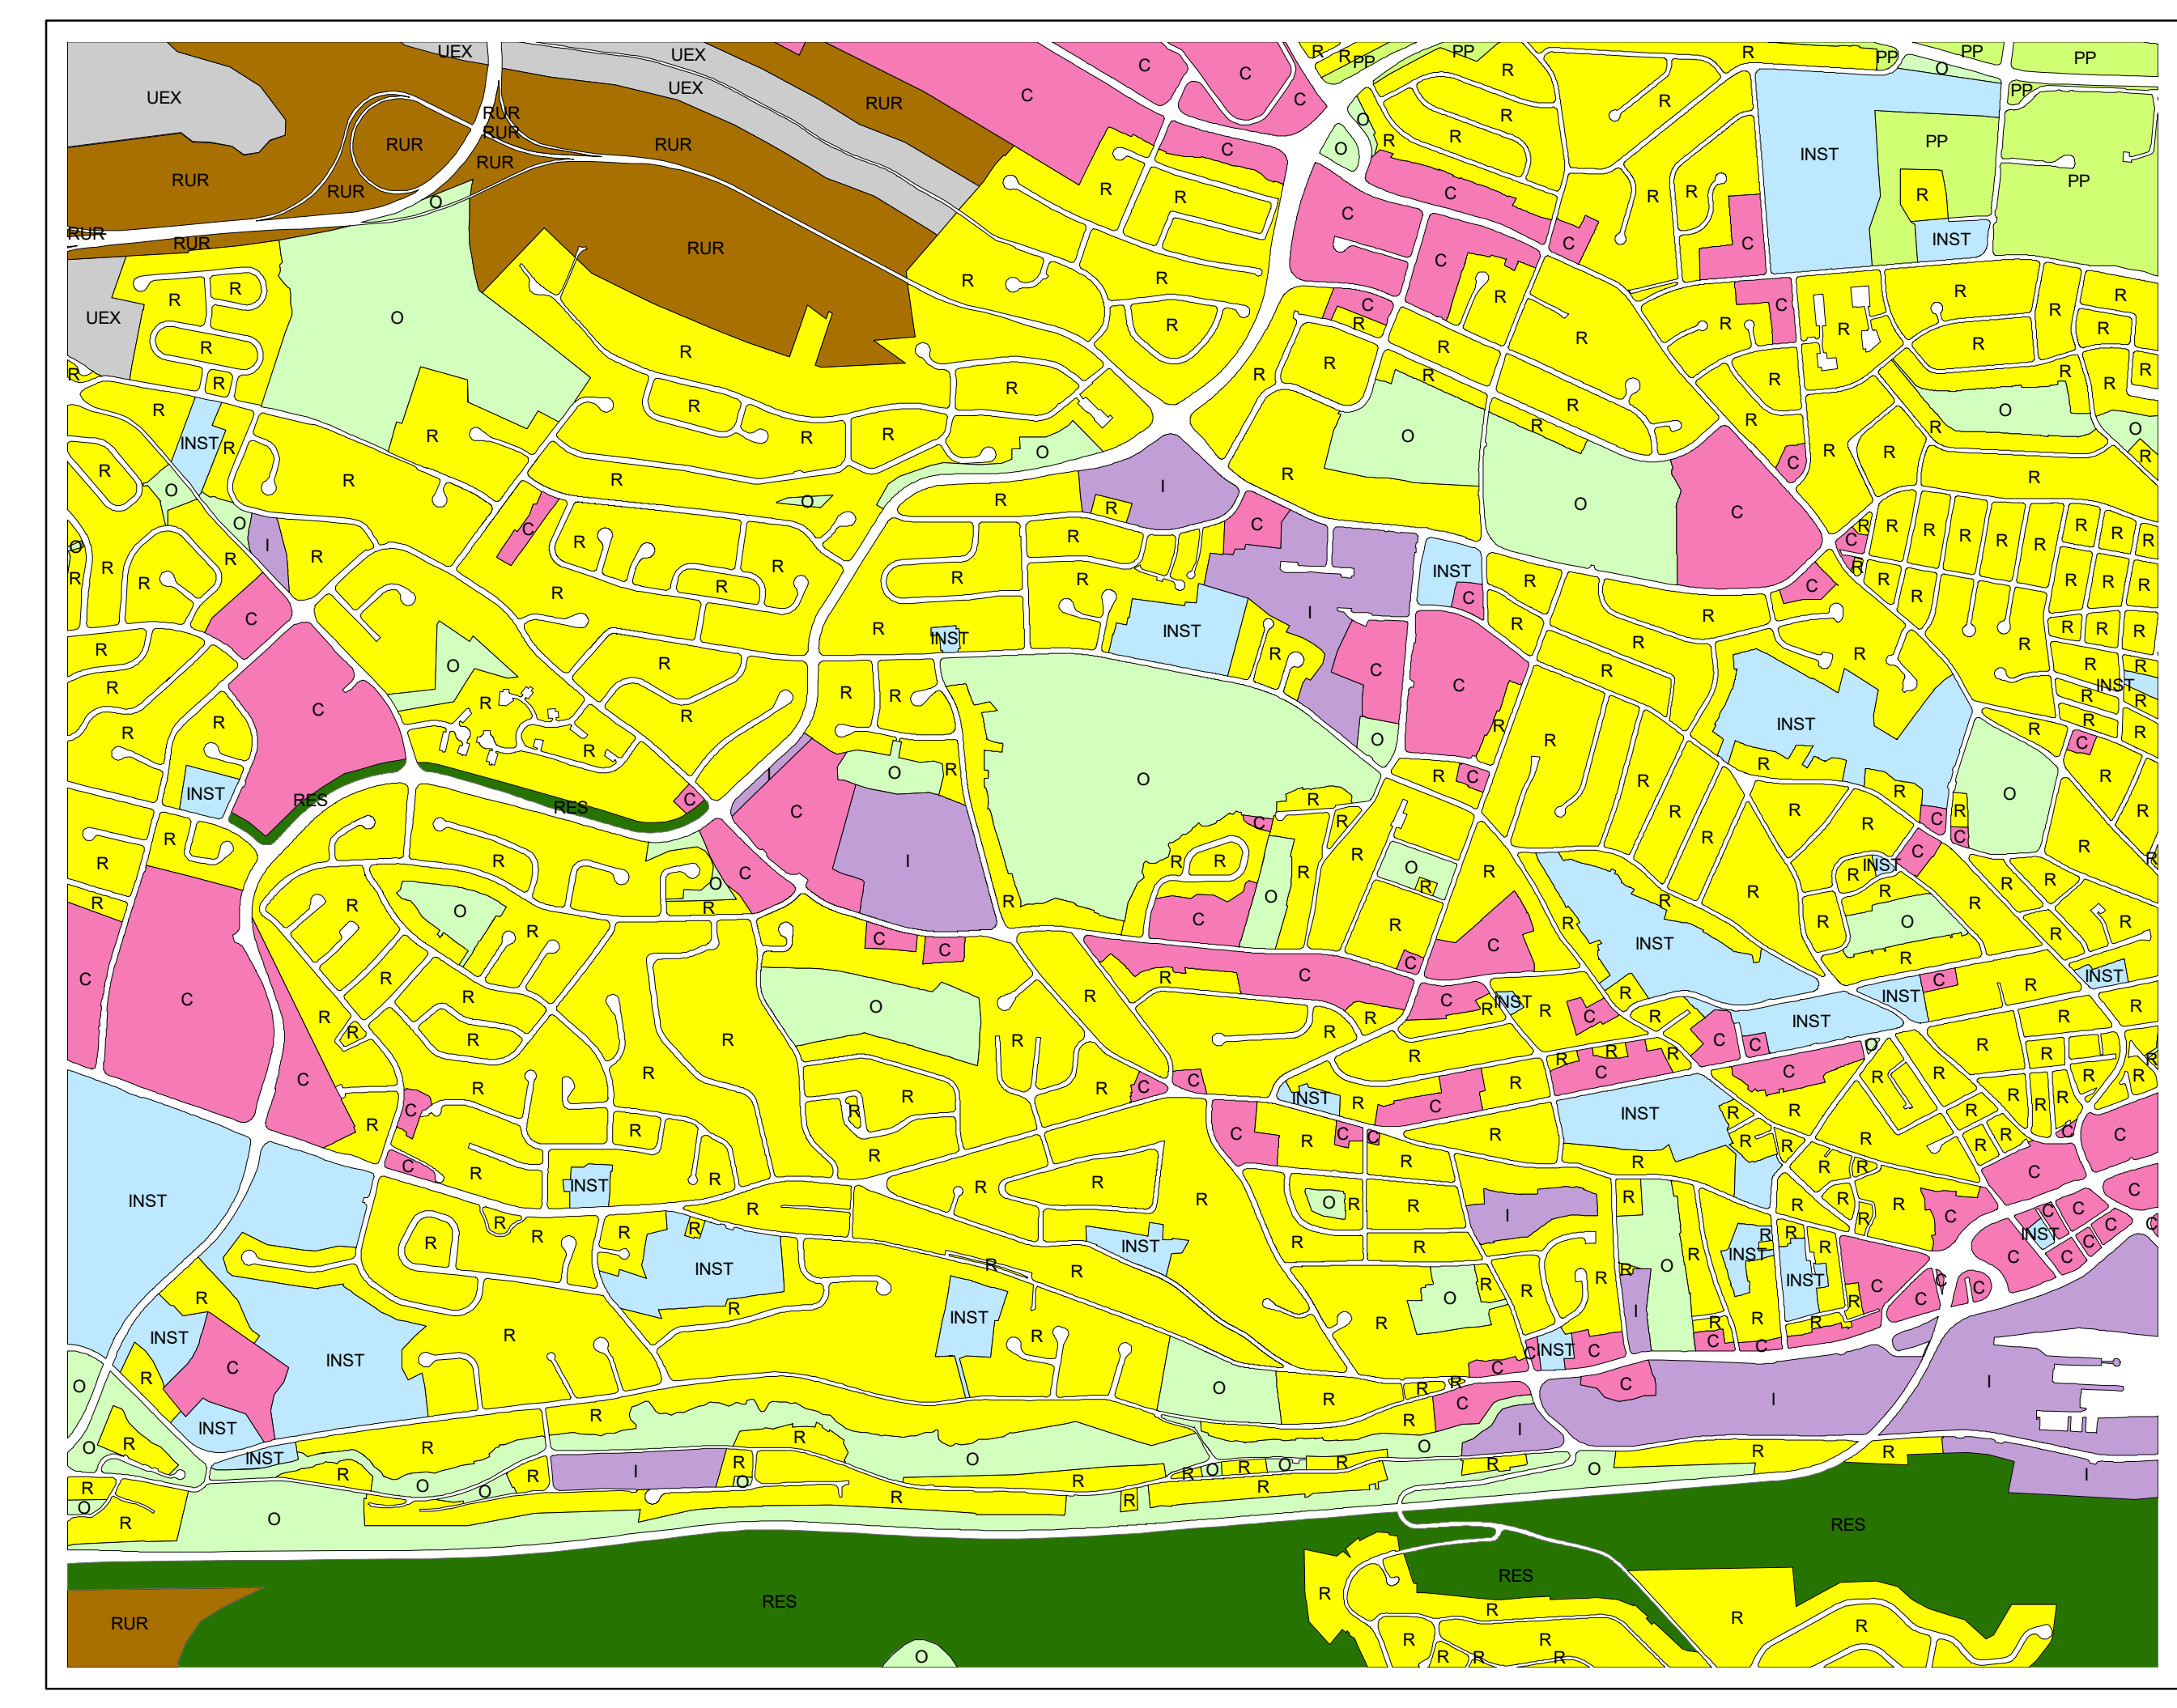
UEX UEX UEX UEX RUR RUR RUR RUR RUR RUR RUR RUR RUR RUR RUR C C C C PP PP PP PP PP PP PP INST INST O O R C C C C C R R R R R R R UEX O R R R INST I O O I C C INST INST I C C INST C C R RES RES O O I C C C I INST INST INST INST INST O INST INST C C C INST INST INST INST INST INST INST INST I I I I I I I RES RES RES RUR O